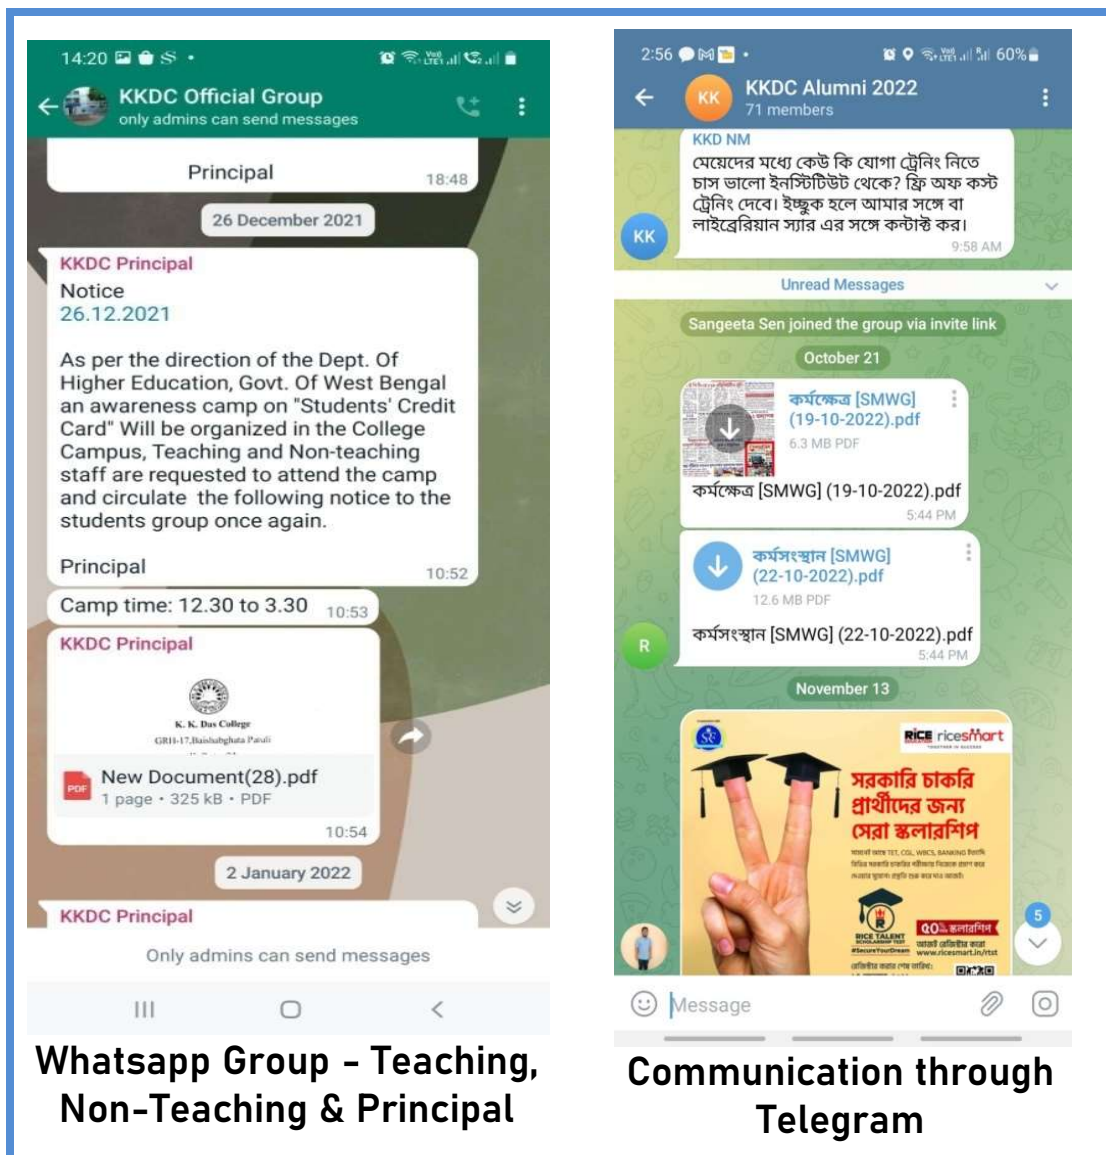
14:20

KKDC Official Group
only admins can send messages

Principal 18:48

26 December 2021

KKDC Principal
Notice
26.12.2021

As per the direction of the Dept. Of Higher Education, Govt. Of West Bengal an awareness camp on "Students' Credit Card" Will be organized in the College Campus, Teaching and Non-teaching staff are requested to attend the camp and circulate the following notice to the students group once again.

Principal 10:52

Camp time: 12.30 to 3.30 10:53

KKDC Principal

K. K. Das College
GRH-17,Baishnabghata Patuli

New Document(28).pdf
1 page • 325 kB • PDF
10:54

2 January 2022

KKDC Principal

Only admins can send messages

Whatsapp Group - Teaching, Non-Teaching & Principal

2:56
60%

KK
KKDC Alumni 2022
71 members

KKD NM
মেয়েদের মধ্যে কেউ কি যোগা ট্রেনিং নিতে চাস ভালো ইনস্টিটিউট থেকে? ফ্রি অফ কস্ট ট্রেনিং দেবে। ইচ্ছুক হলে আমার সঙ্গে বা লাইব্রেরিয়ান স্যার এর সঙ্গে কন্টাক্ট কর।
9:58 AM

KK

Unread Messages

Sangeeta Sen joined the group via invite link

October 21

কর্মক্ষেত্র [SMWG] (19-10-2022).pdf
6.3 MB PDF
কর্মক্ষেত্র [SMWG] (19-10-2022).pdf
5:44 PM

কর্মসংস্থান [SMWG] (22-10-2022).pdf
12.6 MB PDF
কর্মসংস্থান [SMWG] (22-10-2022).pdf
5:44 PM

R

November 13

RICE ricesmart
সরকারি চাকরি প্রার্থীদের জন্য সেরা স্কলারশিপ
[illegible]
RICE TALENT
#SecureYourDream
www.ricesmart.in/rtst
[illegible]

5

Message

Communication through Telegram